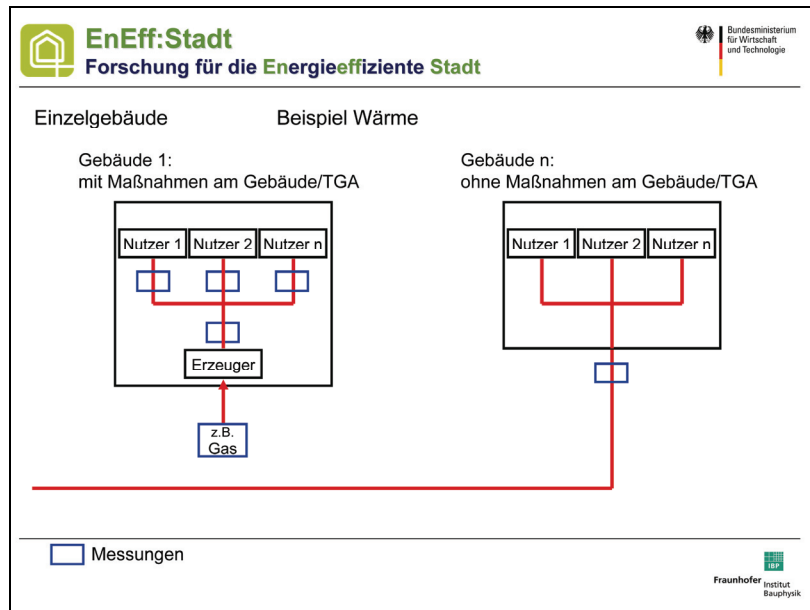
EnEff:Stadt
Forschung für die Energieeffiziente Stadt

Bundesministerium für Wirtschaft und Technologie

Einzelgebäude

Beispiel Wärme

Gebäude 1:
mit Maßnahmen am Gebäude/TGA

Nutzer 1 Nutzer 2 Nutzer n

Erzeuger

z.B.
Gas

Gebäude n:
ohne Maßnahmen am Gebäude/TGA

Nutzer 1 Nutzer 2 Nutzer n

Messungen

IBP
Fraunhofer Institut Bauphysik